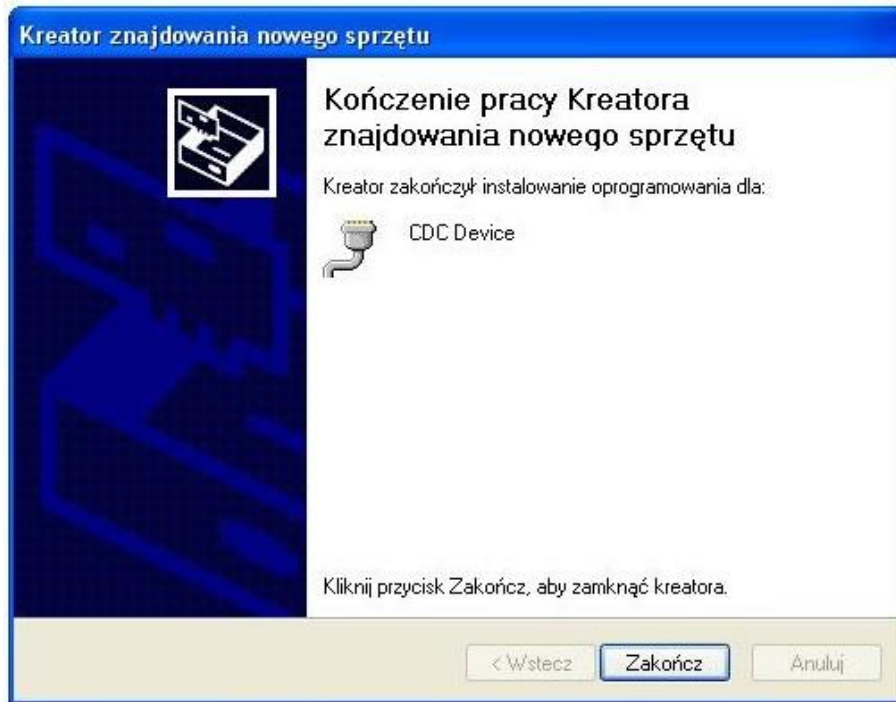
Kreator znajdowania nowego sprzętu

Kończenie pracy Kreatora znajdowania nowego sprzętu

Kreator zakończył instalowanie oprogramowania dla:

CDC Device

Kliknij przycisk Zakończ, aby zamknąć kreatora.

< Wstecz
Zakończ
Anuluj